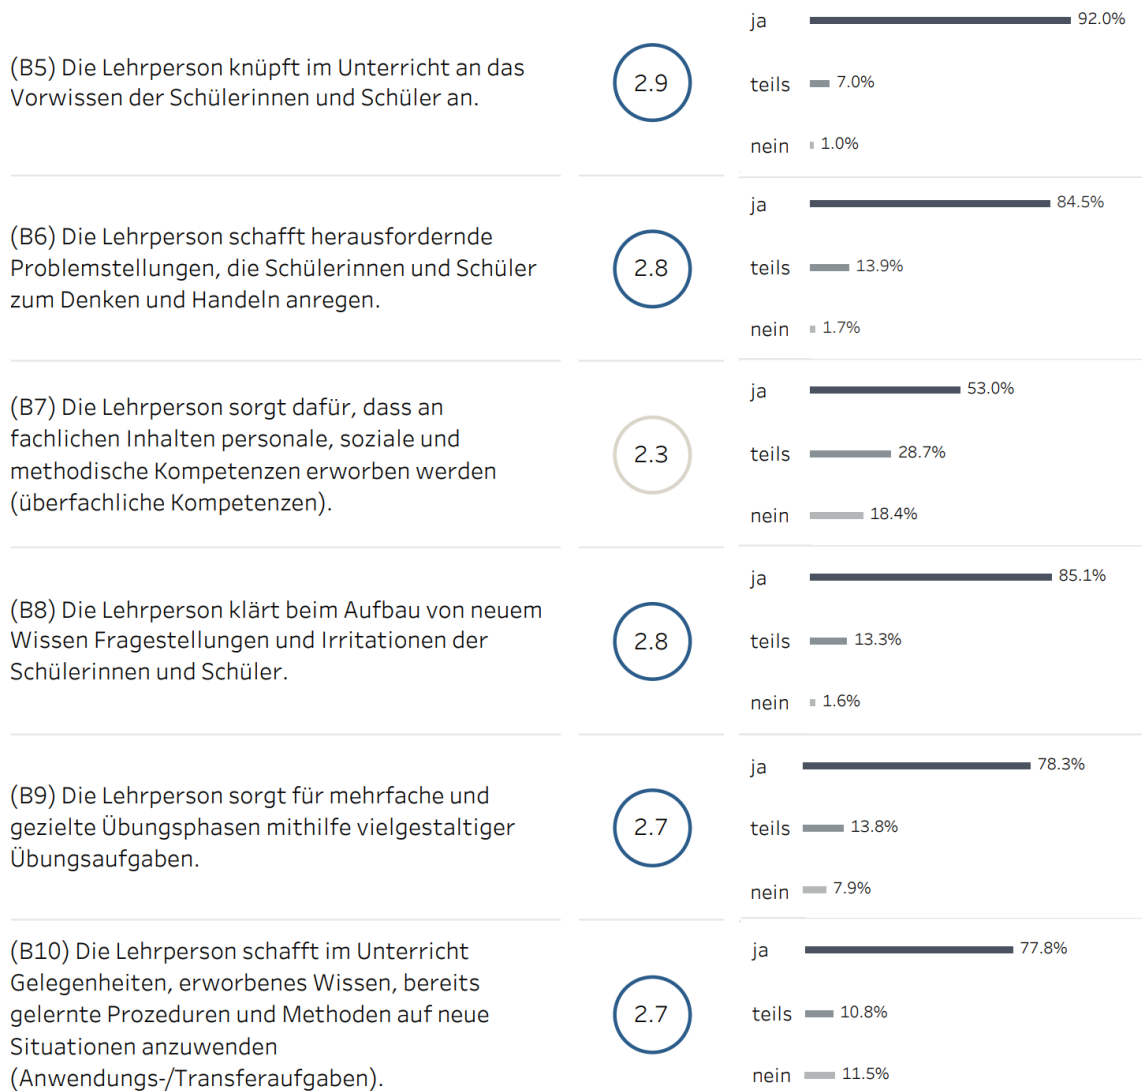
(B5) Die Lehrperson knüpft im Unterricht an das Vorwissen der Schülerinnen und Schüler an.

2.9

ja 92.0%
teils 7.0%
nein 1.0%

(B6) Die Lehrperson schafft herausfordernde Problemstellungen, die Schülerinnen und Schüler zum Denken und Handeln anregen.

2.8

ja 84.5%
teils 13.9%
nein 1.7%

(B7) Die Lehrperson sorgt dafür, dass an fachlichen Inhalten personale, soziale und methodische Kompetenzen erworben werden (überfachliche Kompetenzen).

2.3

ja 53.0%
teils 28.7%
nein 18.4%

(B8) Die Lehrperson klärt beim Aufbau von neuem Wissen Fragestellungen und Irritationen der Schülerinnen und Schüler.

2.8

ja 85.1%
teils 13.3%
nein 1.6%

(B9) Die Lehrperson sorgt für mehrfache und gezielte Übungsphasen mithilfe vielgestaltiger Übungsaufgaben.

2.7

ja 78.3%
teils 13.8%
nein 7.9%

(B10) Die Lehrperson schafft im Unterricht Gelegenheiten, erworbenes Wissen, bereits gelernte Prozeduren und Methoden auf neue Situationen anzuwenden (Anwendungs-/Transferaufgaben).

2.7

ja 77.8%
teils 10.8%
nein 11.5%